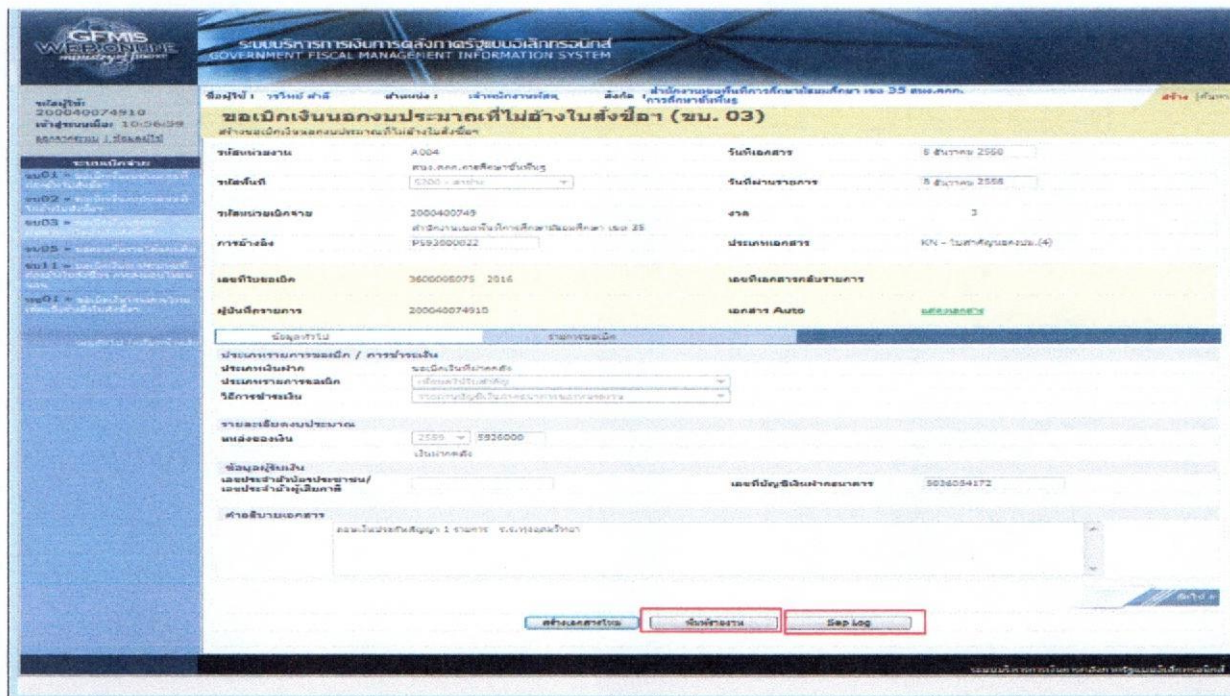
GFMIS WEB ONLINE ministry of finance

ระบบบริหารการเงินการคลังภาครัฐแบบอิเล็กทรอนิกส์
GOVERNMENT FISCAL MANAGEMENT INFORMATION SYSTEM

รหัสผู้ใช้ : 200004007491O
เข้าสู่ระบบเมื่อ : 10:06:39
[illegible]

ขอเบิกเงินนอกงบประมาณที่ไม่อ้างใบสั่งซื้อฯ (ขบ. 03)
สร้างขอเบิกเงินนอกงบประมาณที่ไม่อ้างใบสั่งซื้อฯ

รหัสหน่วยงาน A004
รหัสพื้นที่ 5200 - ลำพูน
รหัสหน่วยเบิกจ่าย 2000400749
การอ้างอิง P593000022
วันที่เอกสาร 8 ธันวาคม 2558
วันที่ผ่านรายการ 8 ธันวาคม 2558
งวด 3
ประเภทเอกสาร KN - ใบสำคัญนอกงบฯ (4)
เลขที่ใบขอเบิก 3600008075 2016
เลขที่เอกสารกลับรายการ
ผู้บันทึกรายการ 200040074910
เอกสาร Auto

ข้อมูลทั่วไป
รายการขอเบิก

ประเภทรายการขอเบิก / การชำระเงิน
ประเภทเงินฝาก ขอเบิกเงินที่ฝากคลัง
ประเภทรายการขอเบิก
วิธีการชำระเงิน

รายละเอียดงบประมาณ
แหล่งของเงิน 2559 5926000
เงินฝากคลัง

ข้อมูลผู้รับเงิน
เลขประจำตัวบัตรประชาชน/ เลขประจำตัวผู้เสียภาษี
เลขที่บัญชีเงินฝากธนาคาร 5036054172

คำอธิบายเอกสาร
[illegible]

สร้างเอกสารใหม่
พิมพ์รายงาน
Sap Log

ระบบบริหารการเงินการคลังภาครัฐแบบอิเล็กทรอนิกส์